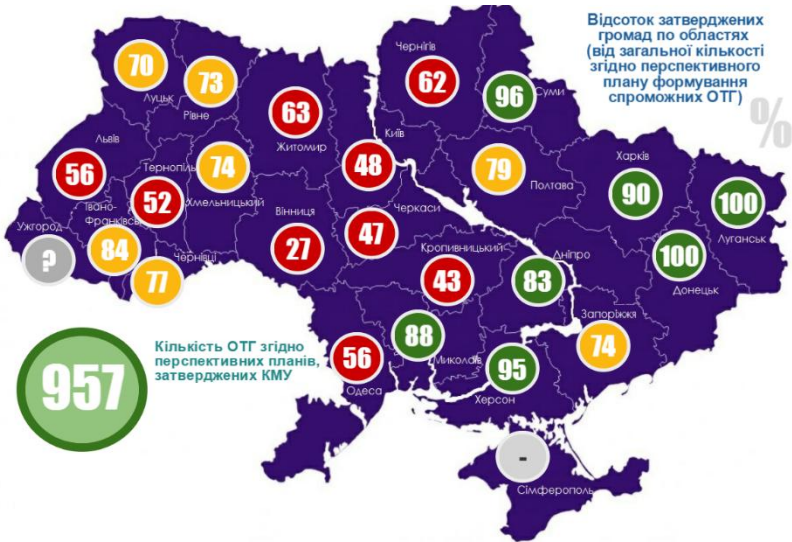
Відсоток затверджених громад по областях (від загальної кількості згідно перспективного плану формування спроможних ОТГ)

%

70
Луцьк
73
Рівне
63
Житомир
62
Чернігів
96
Суми
Київ
Львів
56
Тернопіль
52
74
Хмельницький
48
79
Полтава
Харків
90
100
Луганськ
Ужгород
?
Івано-Франківськ
84
77
Чернівці
Вінниця
27
47
Черкаси
Кропивницький
43
83
Дніпро
100
Донецьк
Запоріжжя
74
88
Миколаїв
56
Одеса
95
Херсон
-
Сімферополь

Кількість ОТГ згідно перспективних планів, затверджених КМУ

957